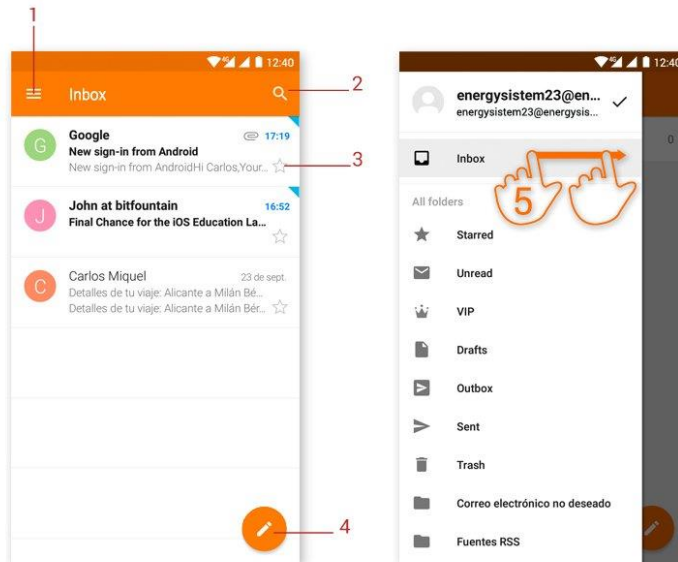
1

12:40

Inbox

2

G Google 17:19
New sign-in from Android
New sign-in from AndroidHi Carlos,Your...

3

J John at bitfountain 16:52
Final Chance for the iOS Education La...

C Carlos Miquel 23 de sept.
Detalles de tu viaje: Alicante a Milán Bé...
Detalles de tu viaje: Alicante a Milán Bér...

4

12:40

energysistem23@en...
energysistem23@energysis...

Inbox

5

All folders

Starred

Unread

VIP

Drafts

Outbox

Sent

Trash

Correo electrónico no deseado

Fuentes RSS